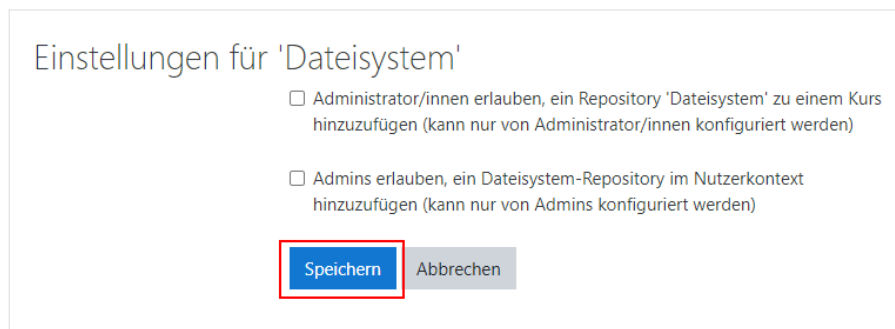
Einstellungen für 'Dateisystem'

☐ Administrator/innen erlauben, ein Repository 'Dateisystem' zu einem Kurs hinzuzufügen (kann nur von Administrator/innen konfiguriert werden)

☐ Admins erlauben, ein Dateisystem-Repository im Nutzerkontext hinzuzufügen (kann nur von Admins konfiguriert werden)

Speichern Abbrechen